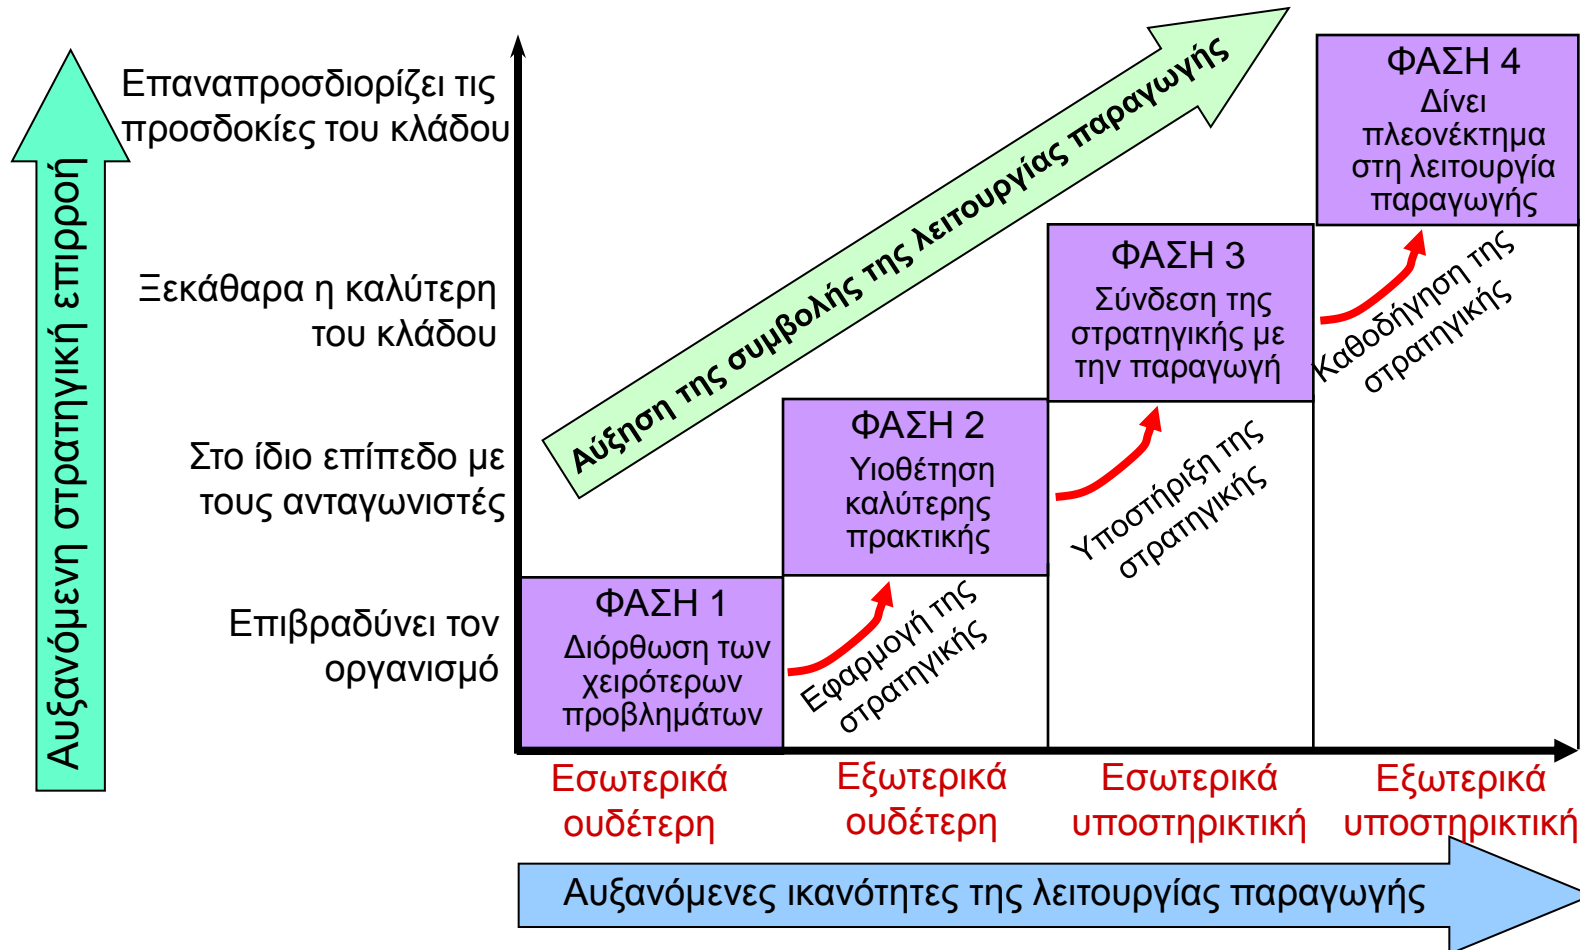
Αυξανόμενη στρατηγική επιρροή

Επαναπροσδιορίζει τις προσδοκίες του κλάδου

Ξεκάθαρα η καλύτερη του κλάδου

Στο ίδιο επίπεδο με τους ανταγωνιστές

Επιβραδύνει τον οργανισμό

Αύξηση της συμβολής της λειτουργίας παραγωγής

ΦΑΣΗ 4
Δίνει πλεονέκτημα στη λειτουργία παραγωγής

ΦΑΣΗ 3
Σύνδεση της στρατηγικής με την παραγωγή

ΦΑΣΗ 2
Υιοθέτηση καλύτερης πρακτικής

ΦΑΣΗ 1
Διόρθωση των χειρότερων προβλημάτων

Εφαρμογή της στρατηγικής

Υποστήριξη της στρατηγικής

Καθοδήγηση της στρατηγικής

Εσωτερικά ουδέτερη

Εξωτερικά ουδέτερη

Εσωτερικά υποστηρικτική

Εξωτερικά υποστηρικτική

Αυξανόμενες ικανότητες της λειτουργίας παραγωγής